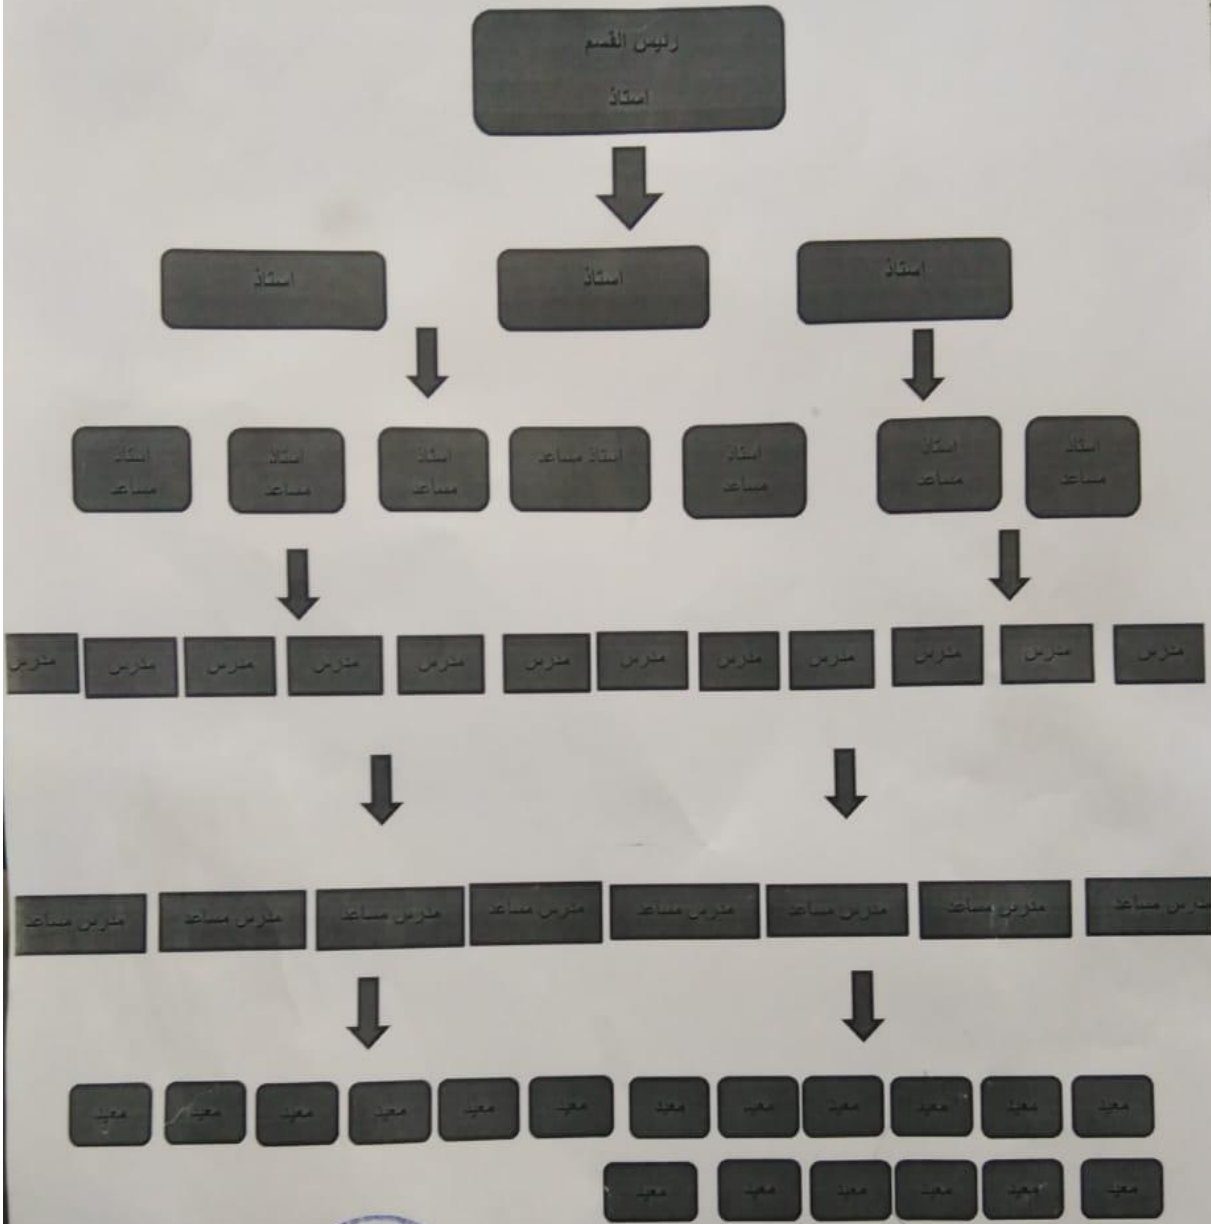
رئيس القسم
استاذ

استاذ
استاذ
استاذ

استاذ مساعد
استاذ مساعد
استاذ مساعد
استاذ مساعد
استاذ مساعد
استاذ مساعد
استاذ مساعد

مدرس
مدرس
مدرس
مدرس
مدرس
مدرس
مدرس
مدرس
مدرس
مدرس
مدرس
مدرس

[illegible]رس مساعد
مدرس مساعد
مدرس مساعد
مدرس مساعد
مدرس مساعد
مدرس مساعد
مدرس مساعد
مدرس مساعد

معيد
معيد
معيد
معيد
معيد
معيد
معيد
معيد
معيد
معيد
معيد
معيد

معيد
معيد
معيد
معيد
معيد
معيد